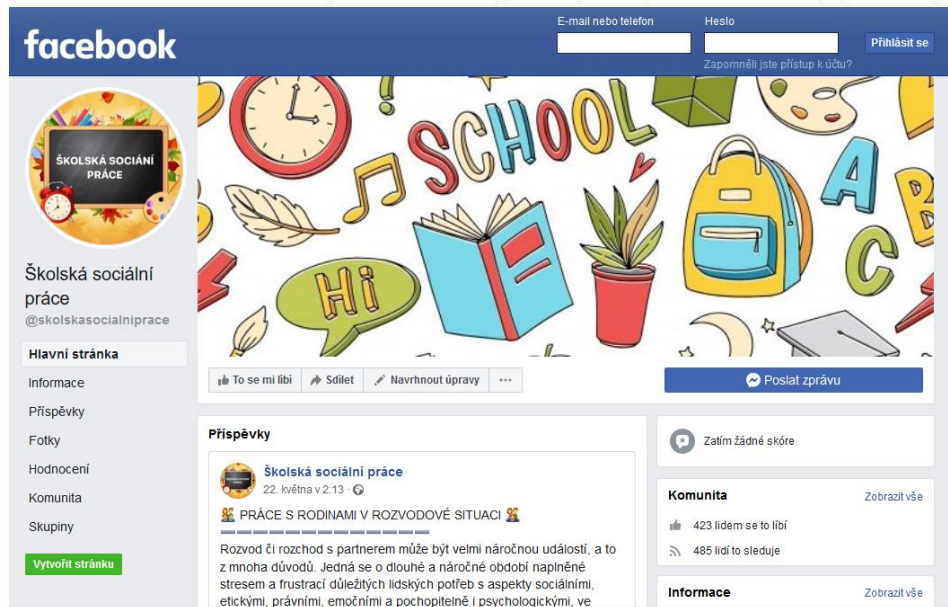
facebook

E-mail nebo telefon

Heslo

Přihlásit se

Zapomněli jste přístup k účtu?

ŠKOLSKÁ SOCIÁLNÍ PRÁCE

SCHOOL

Hi

A

B

C

Školská sociální práce

@skolskasocialniprace

Hlavní stránka

Informace

Příspěvky

Fotky

Hodnocení

Komunita

Skupiny

Vytvořit stránku

To se mi líbí

Sdílet

Navrhnout úpravy

...

Poslat zprávu

Příspěvky

Školská sociální práce

22. května v 2:13

PRÁCE S RODINAMI V ROZVODOVÉ SITUACI

Rozvod či rozchod s partnerem může být velmi náročnou událostí, a to z mnoha důvodů. Jedná se o dlouhé a náročné období naplněné stresem a frustrací důležitých lidských potřeb s aspekty sociálními, etickými, právními, emočními a pochopitelně i psychologickými, ve

Zatím žádné skóre

Komunita

Zobrazit vše

423 lidem se to líbí

485 lidí to sleduje

Informace

Zobrazit vše